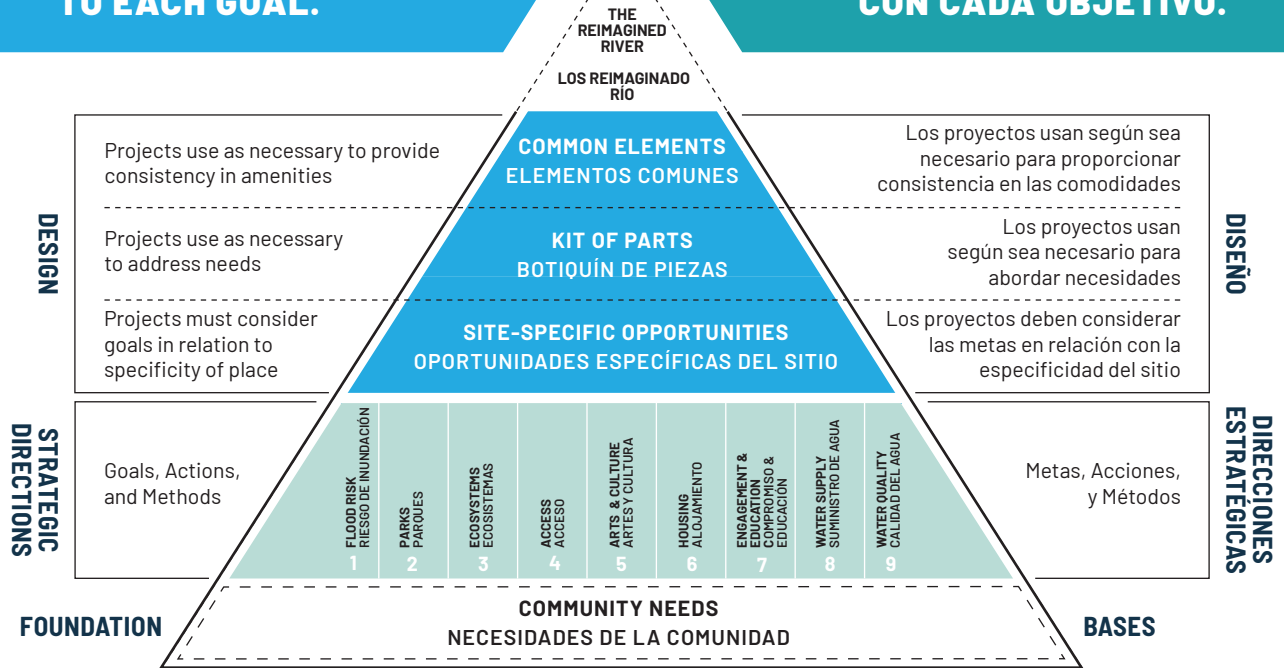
TO EACH GOAL.

CON CADA OBJETIVO.

THE REIMAGINED RIVER

LOS REIMAGINADO RÍO

DESIGN

Projects use as necessary to provide consistency in amenities

COMMON ELEMENTS
ELEMENTOS COMUNES

Los proyectos usan según sea necesario para proporcionar consistencia en las comodidades

Projects use as necessary to address needs

KIT OF PARTS
BOTIQUÍN DE PIEZAS

Los proyectos usan según sea necesario para abordar necesidades

Projects must consider goals in relation to specificity of place

SITE-SPECIFIC OPPORTUNITIES
OPORTUNIDADES ESPECÍFICAS DEL SITIO

Los proyectos deben considerar las metas en relación con la especificidad del sitio

DISEÑO

STRATEGIC DIRECTIONS

Goals, Actions, and Methods

FLOOD RISK
RIESGO DE INUNDACIÓN
1

PARKS
PARQUES
2

ECOSYSTEMS
ECOSISTEMAS
3

ACCESS
ACCESO
4

ARTS & CULTURE
ARTES Y CULTURA
5

HOUSING
ALOJAMIENTO
6

ENGAGEMENT & EDUCATION
COMPROMISO & EDUCACIÓN
7

WATER SUPPLY
SUMINISTRO DE AGUA
8

WATER QUALITY
CALIDAD DEL AGUA
9

Metas, Acciones, y Métodos

DIRECCIONES ESTRATÉGICAS

FOUNDATION

COMMUNITY NEEDS
NECESIDADES DE LA COMUNIDAD

BASES